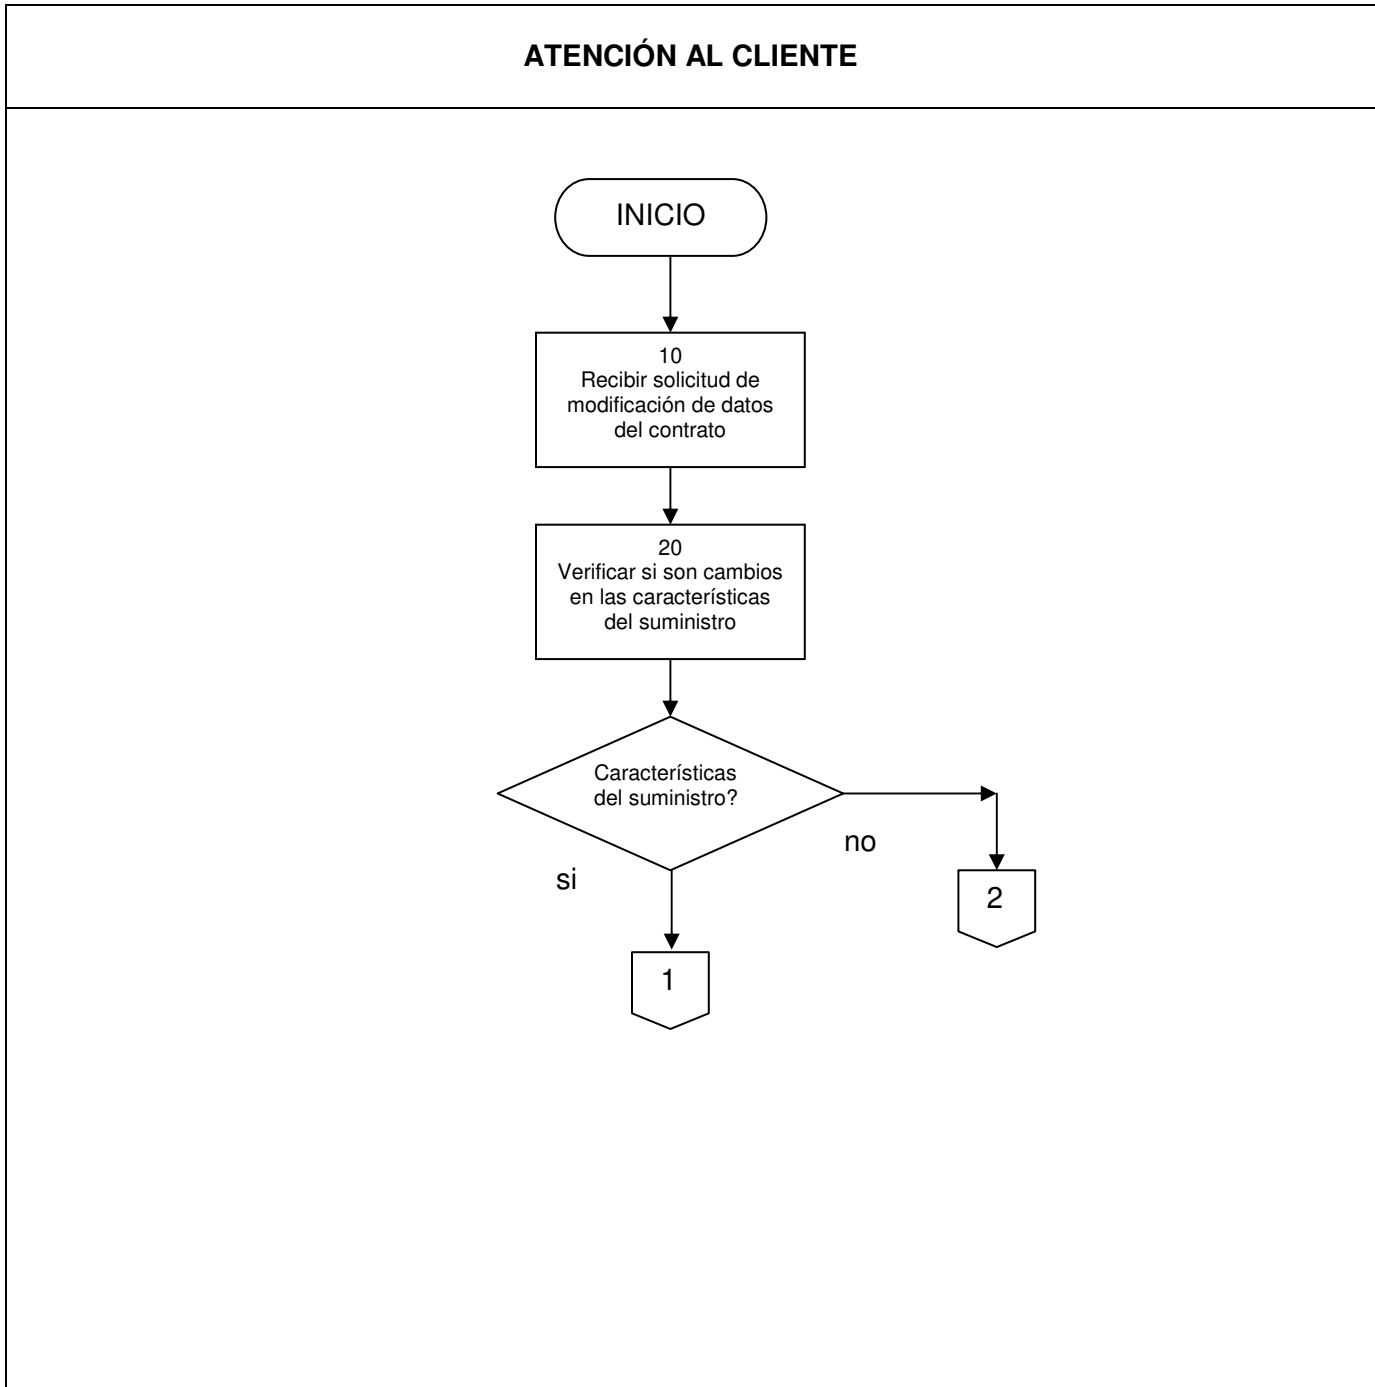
ATENCIÓN AL CLIENTE

INICIO

10
Recibir solicitud de modificación de datos del contrato

20
Verificar si son cambios en las características del suministro

Características del suministro?

no

si

2

1